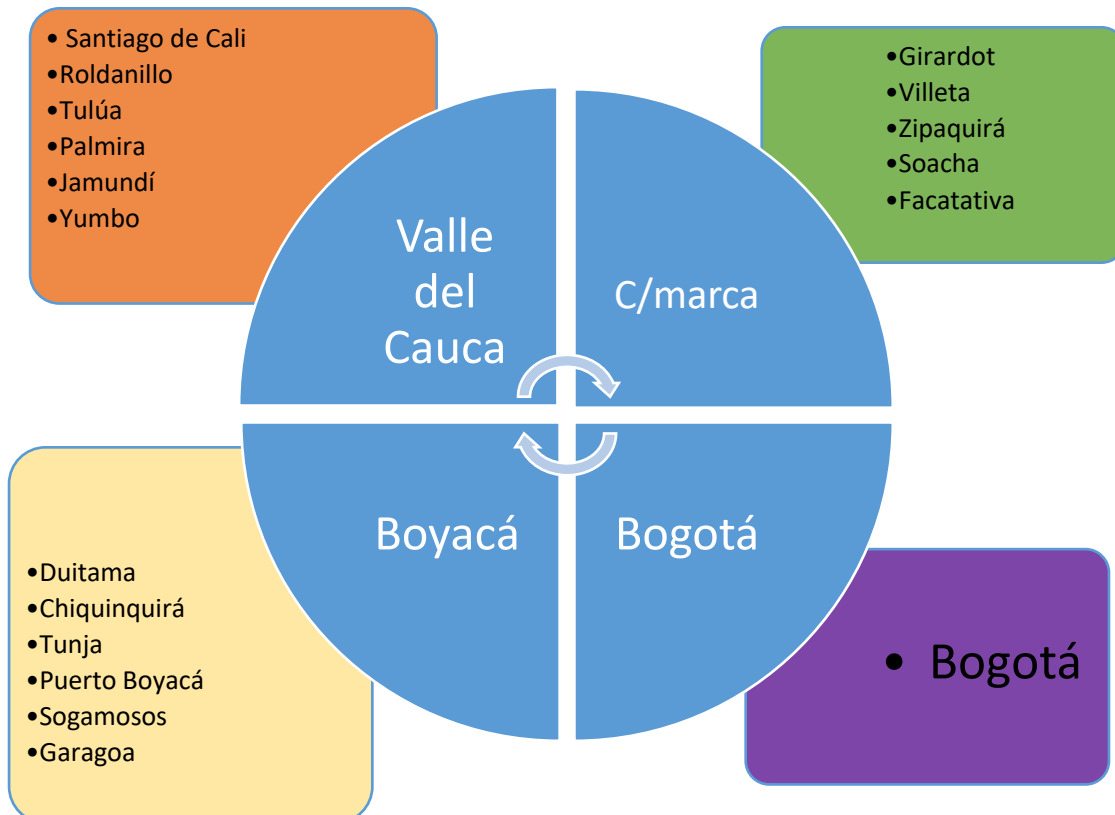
• Santiago de Cali
•Roldanillo
•Tulúa
•Palmira
•Jamundí
•Yumbo

•Girardot
•Villeta
•Zipaquirá
•Soacha
•Facatativa

Valle del Cauca

C/marca

Boyacá

Bogotá

•Duitama
•Chiquinquirá
•Tunja
•Puerto Boyacá
•Sogamosos
•Garagoa

• Bogotá